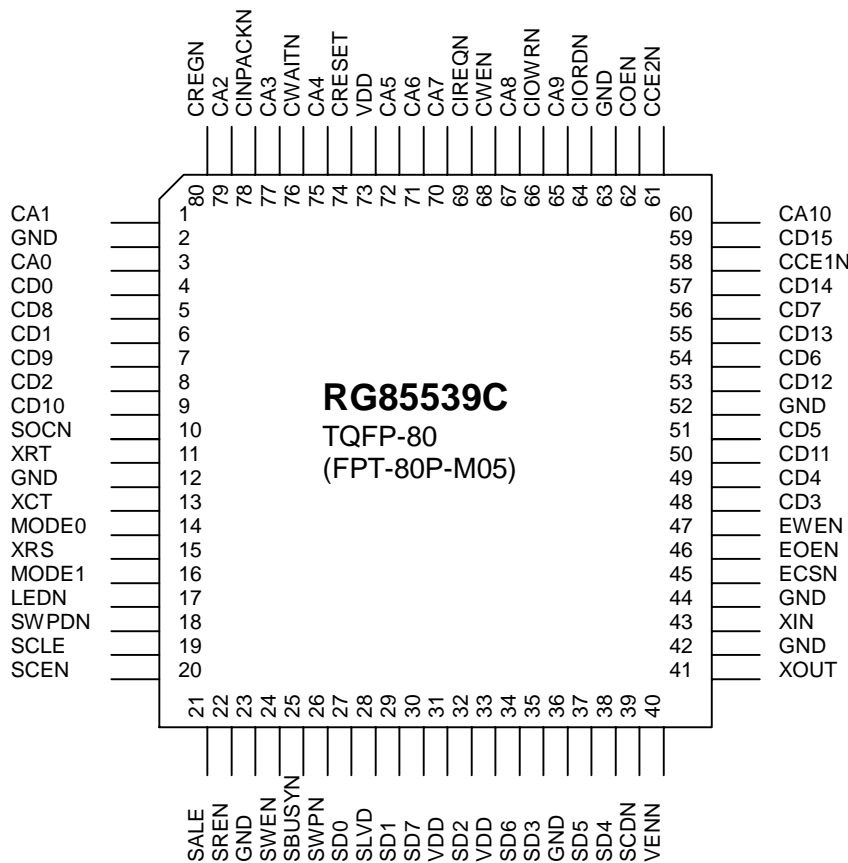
CREGN CA2 CINPACKN CA3 CWAITN CA4 CRESET VDD CA5 CA6 CA7 CIREQN CWEN CA8 CIOWRN CA9 CIORDN GND COEN CCE2N

80 79 78 77 76 75 74 73 72 71 70 69 68 67 66 65 64 63 62 61

CA1 1
GND 2
CA0 3
CD0 4
CD8 5
CD1 6
CD9 7
CD2 8
CD10 9
SOCN 10
XRT 11
GND 12
XCT 13
MODE0 14
XRS 15
MODE1 16
LEDN 17
SWPDN 18
SCLE 19
SCEN 20

RG85539C
TQFP-80
(FPT-80P-M05)

60 CA10
59 CD15
58 CCE1N
57 CD14
56 CD7
55 CD13
54 CD6
53 CD12
52 GND
51 CD5
50 CD11
49 CD4
48 CD3
47 EWEN
46 EOEN
45 ECSN
44 GND
43 XIN
42 GND
41 XOUT

21 22 23 24 25 26 27 28 29 30 31 32 33 34 35 36 37 38 39 40

SALE SREN GND SWEN SBUSYN SWPN SD0 SLVD SD1 SD7 VDD SD2 VDD SD6 SD3 GND SD5 SD4 SCDN VENN